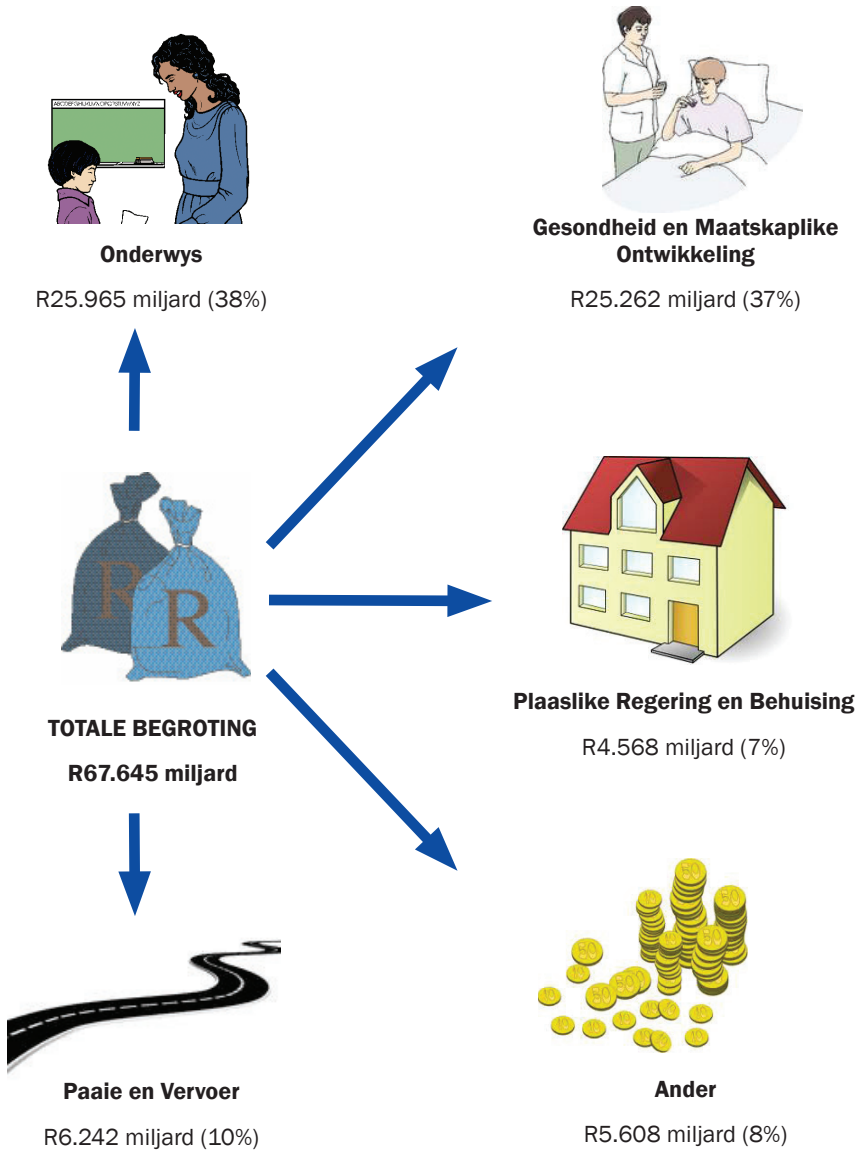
ABCDEFGHIJKLMNOPQRSTUVWXYZ

Onderwys

R25.965 miljard (38%)

Gesondheid en Maatskaplike Ontwikkeling

R25.262 miljard (37%)

R

R

TOTALE BEGROTING

R67.645 miljard

Plaaslike Regering en Behuising

R4.568 miljard (7%)

Paaie en Vervoer

R6.242 miljard (10%)

Ander

R5.608 miljard (8%)